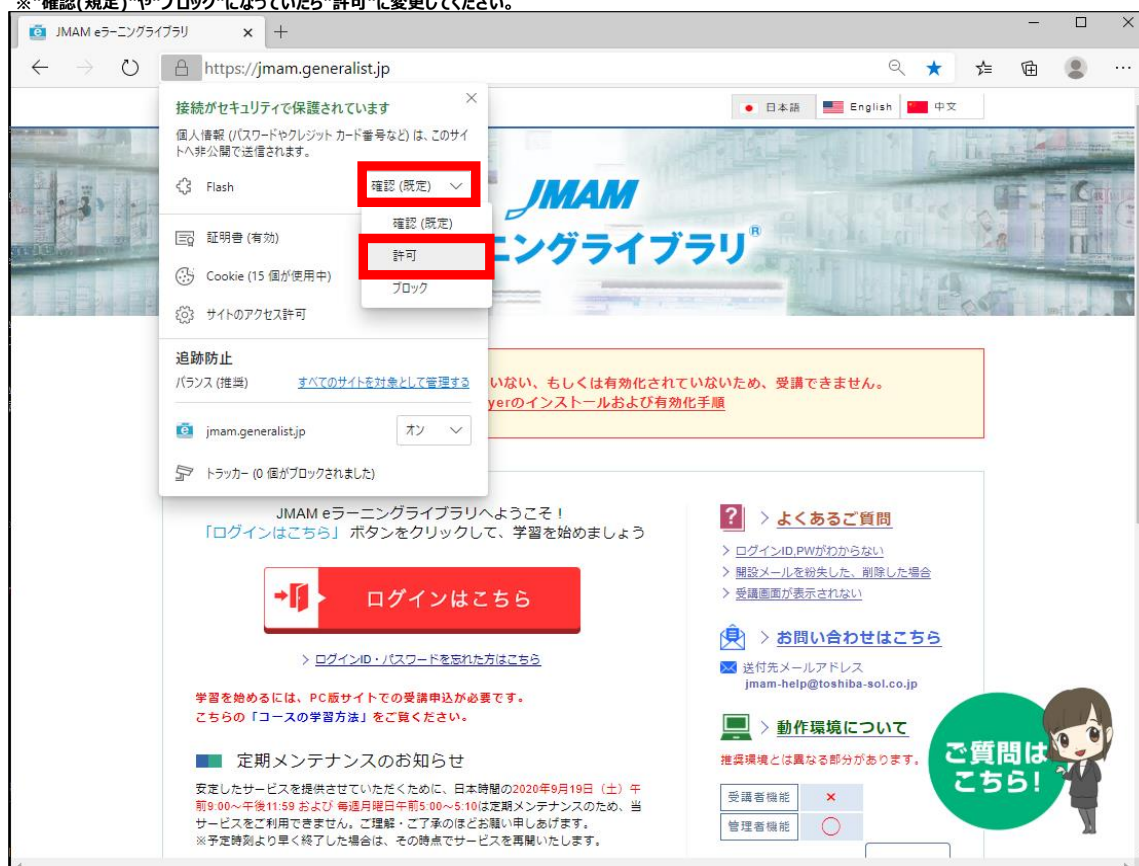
※"確認(規定)"や"ブロック"になっていたら"許可"に変更してください。

JMAM eラーニングライブラリ × +

https://jmam.generalist.jp

接続がセキュリティで保護されています
個人情報 (パスワードやクレジット カード番号など) は、このサイトへ非公開で送信されます。

Flash 確認 (既定)
確認 (既定)
許可
ブロック

証明書 (有効)
Cookie (15 個が使用中)
サイトのアクセス許可

追跡防止
バランス (推奨) すべてのサイトを対象として管理する

jmam.generalist.jp オン

トラッカー (0 個がブロックされました)

日本語 English 中文

JMAM
ニングライブラリ®

いない、もしくは有効化されていないため、受講できません。
yerのインストールおよび有効化手順

JMAM eラーニングライブラリへようこそ！
「ログインはこちら」ボタンをクリックして、学習を始めましょう

ログインはこちら

> ログインID・パスワードを忘れた方はこちら

学習を始めるには、PC版サイトでの受講申込が必要です。
こちらの「コースの学習方法」をご覧ください。

定期メンテナンスのお知らせ

安定したサービスを提供させていただくために、日本時間の2020年9月19日（土）午前9:00～午後11:59 および 毎週月曜日午前5:00～5:10は定期メンテナンスのため、当サービスをご利用できません。ご理解・ご了承のほどお願い申しあげます。
※予定時刻より早く終了した場合は、その時点でサービスを再開いたします。

? > よくあるご質問
> ログインID,PWがわからない
> 開設メールを紛失した、削除した場合
> 受講画面が表示されない

> お問い合わせはこちら
送付先メールアドレス
jmam-help@toshiba-sol.co.jp

> 動作環境について
推奨環境とは異なる部分があります。

| 受講者機能 | × |
|---|---|
| 管理者機能 | ○ |

ご質問はこちら!